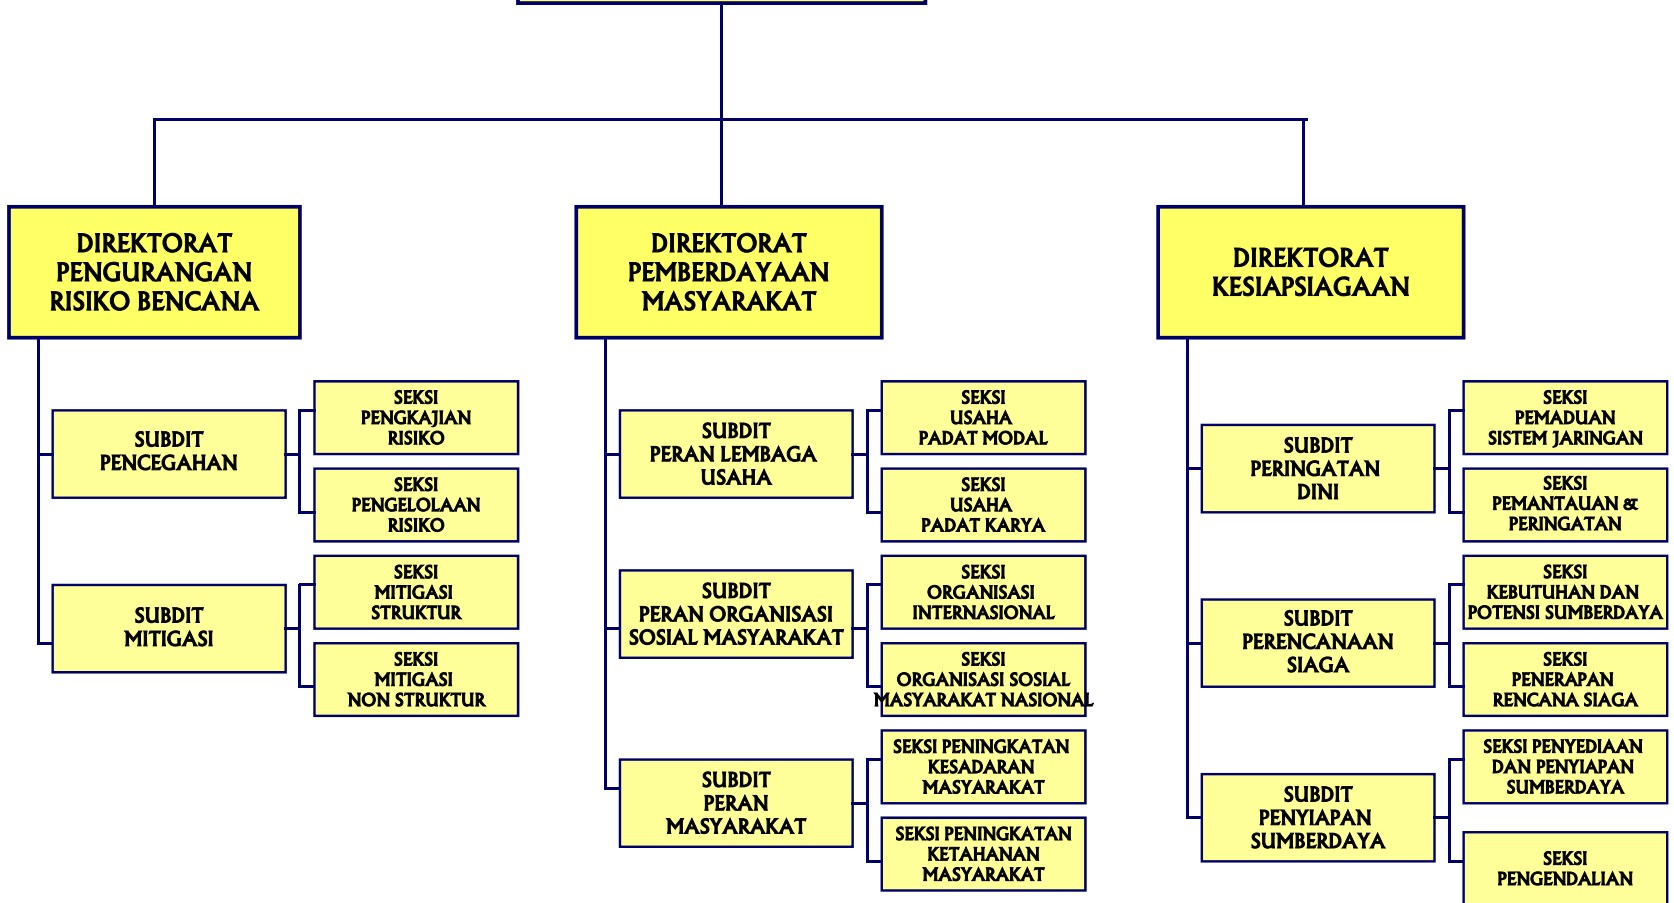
DIREKTORAT PENGURANGAN RISIKO BENCANA

SUBDIT PENCEGAHAN

SEKSI PENGKAJIAN RISIKO

SEKSI PENGELOLAAN RISIKO

SUBDIT MITIGASI

SEKSI MITIGASI STRUKTUR

SEKSI MITIGASI NON STRUKTUR

DIREKTORAT PEMBERDAYAAN MASYARAKAT

SUBDIT PERAN LEMBAGA USAHA

SEKSI USAHA PADAT MODAL

SEKSI USAHA PADAT KARYA

SUBDIT PERAN ORGANISASI SOSIAL MASYARAKAT

SEKSI ORGANISASI INTERNASIONAL

SEKSI ORGANISASI SOSIAL MASYARAKAT NASIONAL

SUBDIT PERAN MASYARAKAT

SEKSI PENINGKATAN KESADARAN MASYARAKAT

SEKSI PENINGKATAN KETAHANAN MASYARAKAT

DIREKTORAT KESIAPSIAGAAN

SUBDIT PERINGATAN DINI

SEKSI PEMADUAN SISTEM JARINGAN

SEKSI PEMANTAUAN & PERINGATAN

SUBDIT PERENCANAAN SIAGA

SEKSI KEBUTUHAN DAN POTENSI SUMBERDAYA

SEKSI PENERAPAN RENCANA SIAGA

SUBDIT PENYIAPAN SUMBERDAYA

SEKSI PENYEDIAAN DAN PENYIAPAN SUMBERDAYA

SEKSI PENGENDALIAN